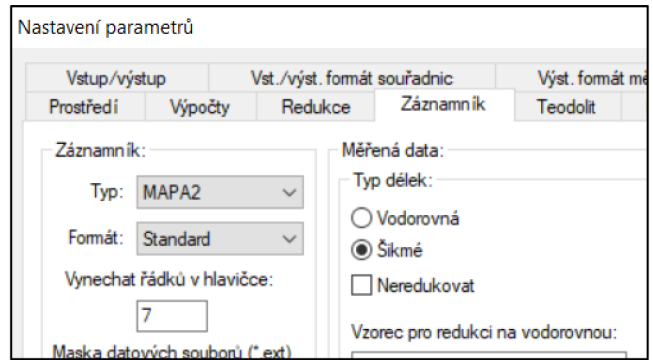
Nastavení parametrů

Vstup/výstup | Vst./výst. formát souřadnic | Výst. formát m

Prostředí | Výpočty | Redukce | Záznamník | Teodolit

Záznamník:

Typ: MAPA2

Formát: Standard

Vynechat řádků v hlavičce:

7

Maska datových souborů (*.ext)

Měřená data:

Typ délek:

Vodorovná

Šikmé

Neredukovat

Vzorec pro redukci na vodorovnou: